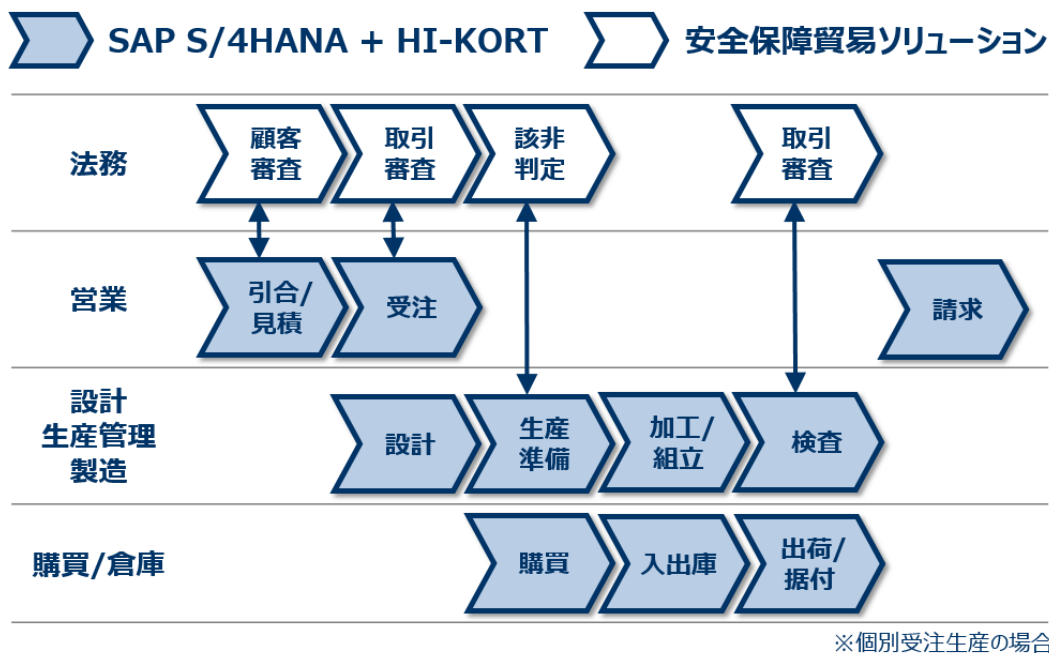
SAP S/4HANA + HI-KORT

安全保障貿易ソリューション

法務

顧客審査

取引審査

該非判定

取引審査

営業

引合/見積

受注

請求

設計
生産管理
製造

設計

生産準備

加工/組立

検査

購買/倉庫

購買

入出庫

出荷/据付

※個別受注生産の場合